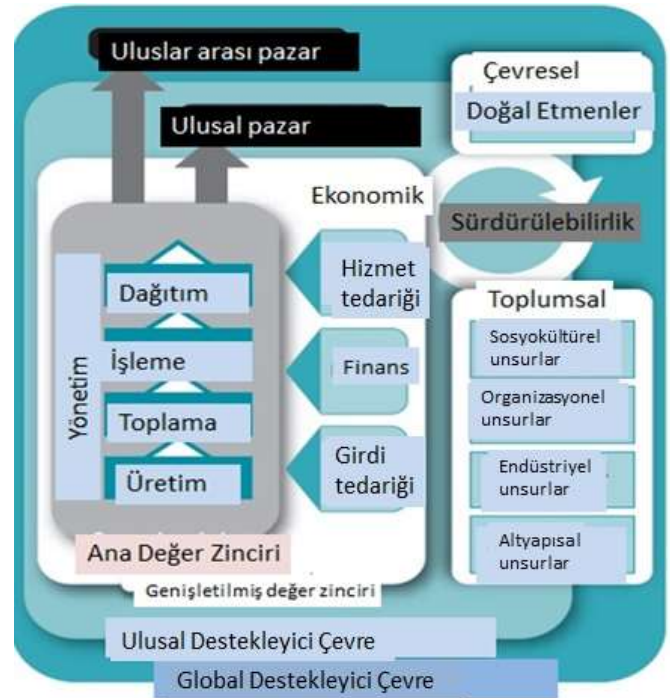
Uluslar arası pazar

Ulusal pazar

Çevresel

Doğal Etmenler

Ekonomik

Sürdürülebilirlik

Yönetim

Dağıtım

İşleme

Toplama

Üretim

Hizmet tedariği

Finans

Girdi tedariği

Toplumsal

Sosyokültürel unsurlar

Organizasyonel unsurlar

Endüstriyel unsurlar

Altyapısal unsurlar

Ana Değer Zinciri

Genişletilmiş değer zinciri

Ulusal Destekleyici Çevre

Global Destekleyici Çevre